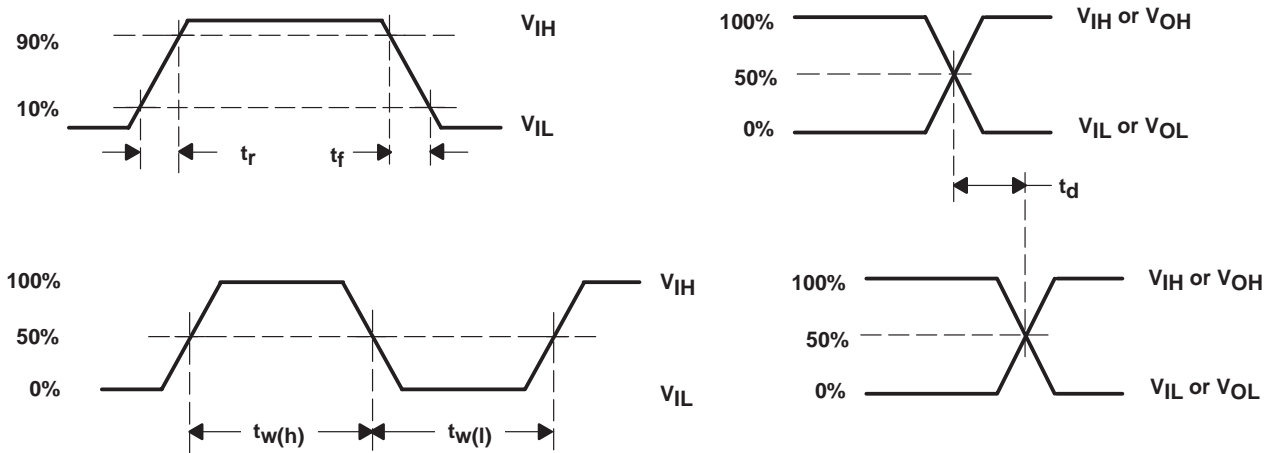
$V_{IH}$

90%

10%

$V_{IL}$

$t_r$

$t_f$

100%

$V_{IH}$ or $V_{OH}$

50%

0%

$V_{IL}$ or $V_{OL}$

$t_d$

100%

$V_{IH}$

50%

0%

$V_{IL}$

$t_{w(h)}$

$t_{w(l)}$

100%

$V_{IH}$ or $V_{OH}$

50%

0%

$V_{IL}$ or $V_{OL}$